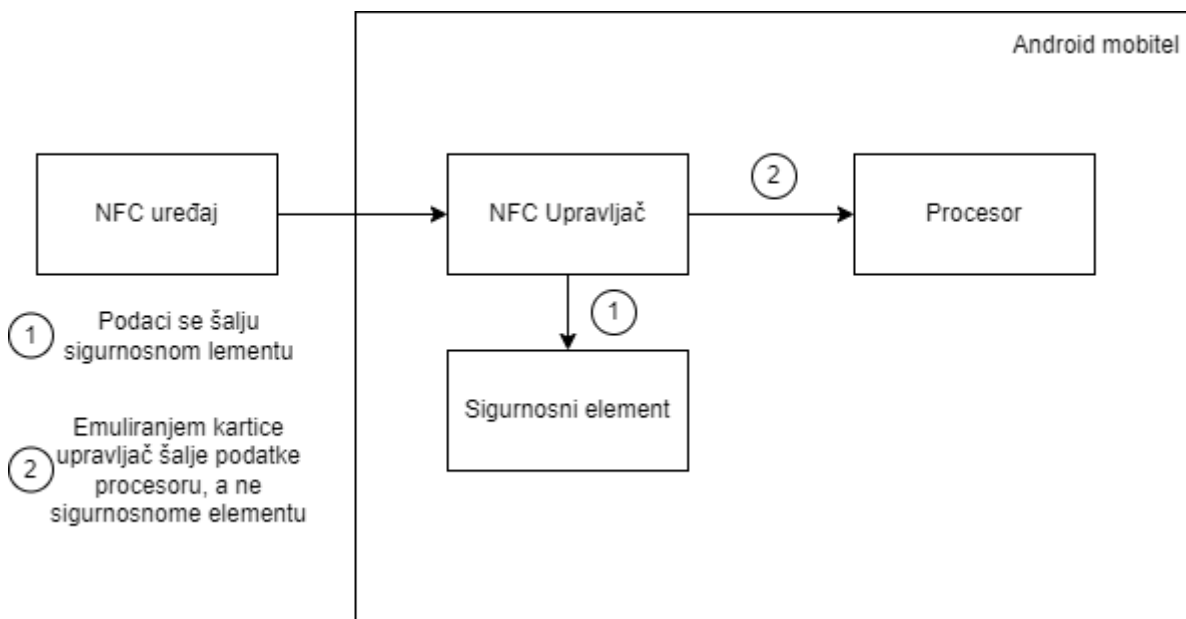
Android mobitel

NFC uređaj

NFC Upravljač

2

Procesor

1

Sigurnosni element

1 Podaci se šalju sigurnosnom lementu

2 Emuliranjem kartice upravljač šalje podatke procesoru, a ne sigurnosnome elementu